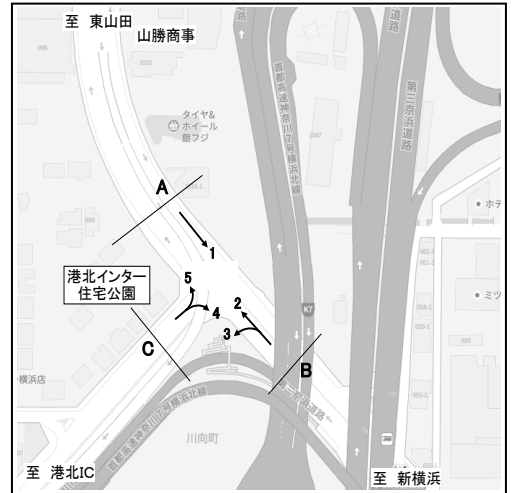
至 東山田

山勝商事

道路

首都高速神奈川7号横浜北線

第三京浜道路

タイヤ&ホイール館フジ

A

1

5

2

4

3

港北インター住宅公園

C

B

K7

横浜店

第三京浜道路

首都高速神奈川7号横浜北線

川向町

ホテ

ミツ

至 港北IC

至 新横浜